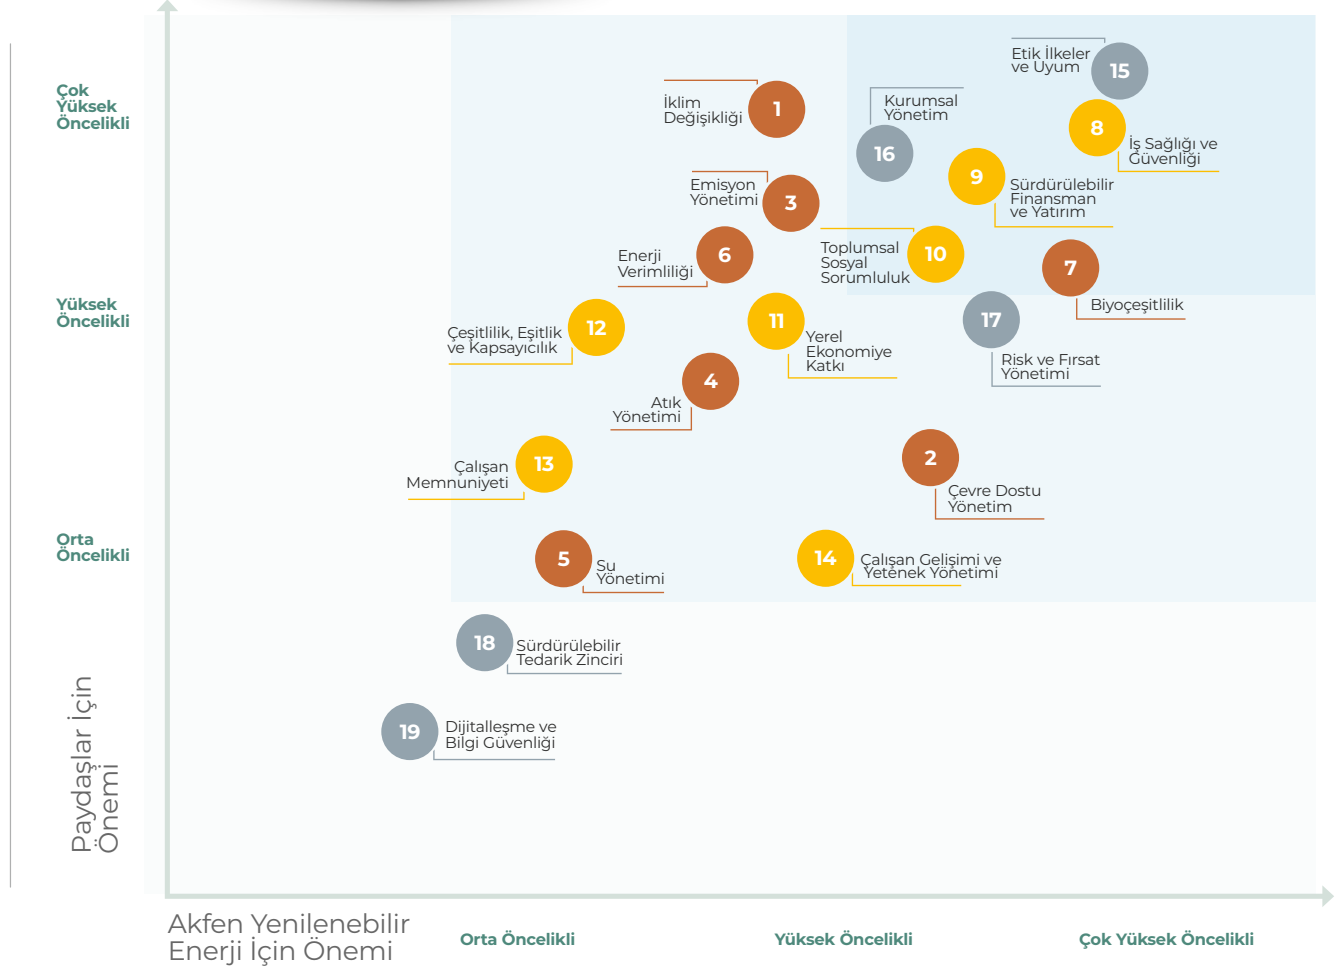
Çok Yüksek Öncelikli

Yüksek Öncelikli

Orta Öncelikli

Paydaşlar İçin Önemi

Etik İlkeler ve Uyum 15

İklim Değişikliği 1

Kurumsal Yönetim 16

8 İş Sağlığı ve Güvenliği

9 Sürdürülebilir Finansman ve Yatırım

Emisyon Yönetimi 3

Enerji Verimliliği 6

Toplumsal Sosyal Sorumluluk 10

7 Biyoçeşitlilik

Çeşitlilik, Eşitlik ve Kapsayıcılık 12

11 Yerel Ekonomiye Katkı

17 Risk ve Fırsat Yönetimi

4 Atık Yönetimi

Çalışan Memnuniyeti 13

2 Çevre Dostu Yönetim

5 Su Yönetimi

14 Çalışan Gelişimi ve Yetenek Yönetimi

18 Sürdürülebilir Tedarik Zinciri

19 Dijitalleşme ve Bilgi Güvenliği

Akfen Yenilenebilir Enerji İçin Önemi

Orta Öncelikli

Yüksek Öncelikli

Çok Yüksek Öncelikli